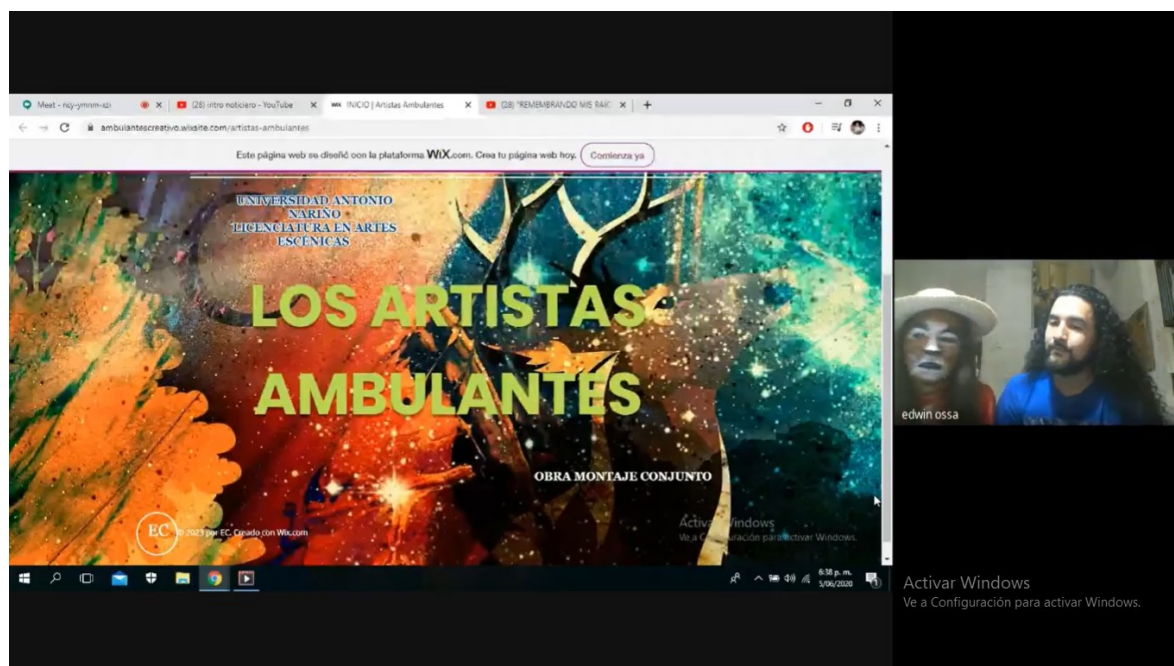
Meet - ncy-ymnm-xzi
(28) intro noticiero - YouTube
INICIO | Artistas Ambulantes
(28) "REMEMBRANDO MIS RAIC
ambulantescreativo.wixsite.com/artistas-ambulantes

Este página web se diseñó con la plataforma WiX.com. Crea tu página web hoy. Comienza ya

UNIVERSIDAD ANTONIO NARIÑO LICENCIATURA EN ARTES ESCÉNICAS

LOS ARTISTAS AMBULANTES

OBRA MONTAJE CONJUNTO

EC © 2023 por EC. Creado con Wix.com

Activar Windows
Ve a Configuración para activar Windows.

6:38 p. m.
5/06/2020

edwin ossa

Activar Windows
Ve a Configuración para activar Windows.